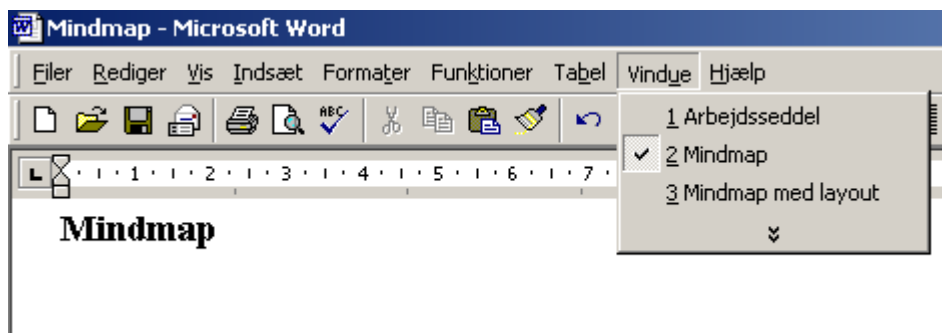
Mindmap - Microsoft Word

Filer Rediger Vis Indsæt Formater Funktioner Tabel Vindue Hjælp

1 Arbejdsseddel
2 Mindmap
3 Mindmap med layout

· 1 · 1 · 2 · 1 · 3 · 1 · 4 · 1 · 5 · 1 · 6 · 1 · 7 ·

Mindmap